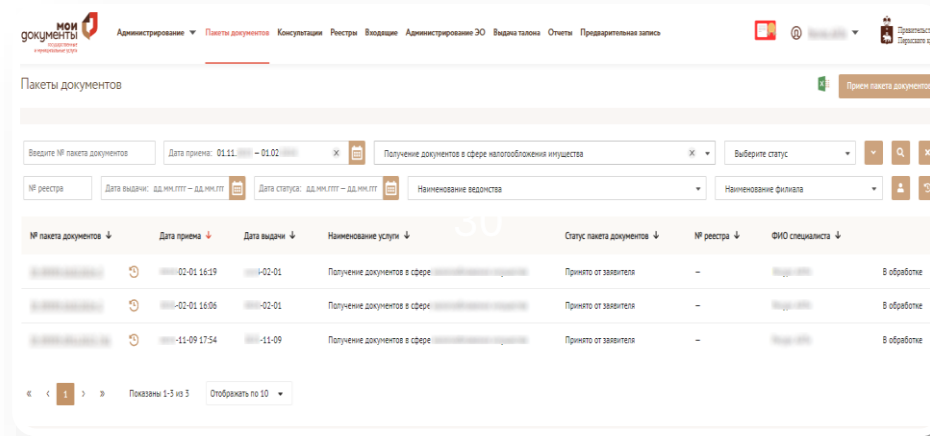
мои документы государственные и муниципальные услуги

Администрирование ▼ Пакеты документов Консультации Реестры Входящие Администрирование ЭО Выдача талона Отчеты Предварительная запись

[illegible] ▼ Правительст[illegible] Пермского к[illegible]

Пакеты документов

Прием пакета документов

Введите № пакета документов | Дата приема: 01.11.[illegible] – 01.02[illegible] | Получение документов в сфере налогообложения имущества | Выберите статус

№ реестра | Дата выдачи: дд.мм.гггг – дд.мм.гггг | Дата статуса: дд.мм.гггг – дд.мм.гггг | Наименование ведомства | Наименование филиала

30

| № пакета документов ↓ | | Дата приема ↓ | Дата выдачи ↓ | Наименование услуги ↓ | Статус пакета документов ↓ | № реестра ↓ | ФИО специалиста ↓ | |
|---|---|---|---|---|---|---|---|---|
| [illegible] | | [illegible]-02-01 16:19 | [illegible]-02-01 | Получение документов в сфере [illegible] | Принято от заявителя | – | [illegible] | В обработке |
| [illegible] | | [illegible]-02-01 16:06 | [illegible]-02-01 | Получение документов в сфере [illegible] | Принято от заявителя | – | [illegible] | В обработке |
| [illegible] | | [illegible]-11-09 17:54 | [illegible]-11-09 | Получение документов в сфере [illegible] | Принято от заявителя | – | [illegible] | В обработке |

« ‹ 1 › » Показаны 1-3 из 3 Отображать по 10 ▼